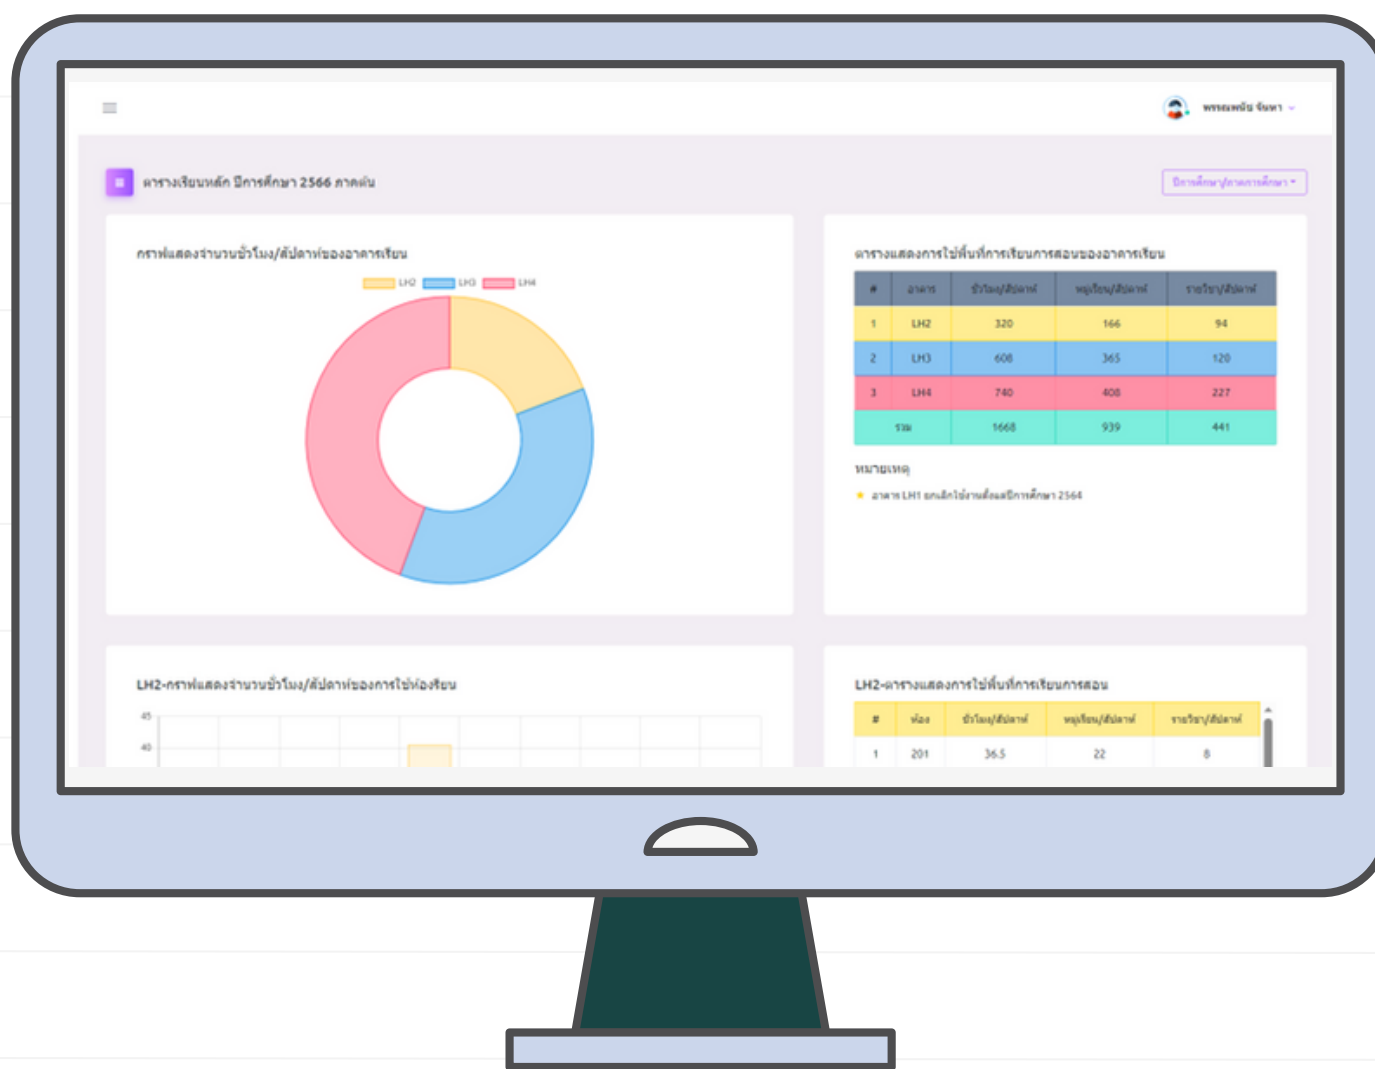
พรรณพนัช จันทา

ตารางเรียนหลัก ปีการศึกษา 2566 ภาคต้น

ปีการศึกษา/ภาคการศึกษา

กราฟแสดงจำนวนชั่วโมง/สัปดาห์ของอาคารเรียน

LH2 LH3 LH4

ตารางแสดงการใช้พื้นที่การเรียนการสอนของอาคารเรียน

| # | อาคาร | ชั่วโมง/สัปดาห์ | หมู่เรียน/สัปดาห์ | รายวิชา/สัปดาห์ |
|---|---|---|---|---|
| 1 | LH2 | 320 | 166 | 94 |
| 2 | LH3 | 608 | 365 | 120 |
| 3 | LH4 | 740 | 408 | 227 |
| | รวม | 1668 | 939 | 441 |

หมายเหตุ

อาคาร LH1 ยกเลิกใช้งานตั้งแต่ปีการศึกษา 2564

LH2-กราฟแสดงจำนวนชั่วโมง/สัปดาห์ของการใช้ห้องเรียน

45
40

LH2-ตารางแสดงการใช้พื้นที่การเรียนการสอน

| # | ห้อง | ชั่วโมง/สัปดาห์ | หมู่เรียน/สัปดาห์ | รายวิชา/สัปดาห์ |
|---|---|---|---|---|
| 1 | 201 | 36.5 | 22 | 8 |